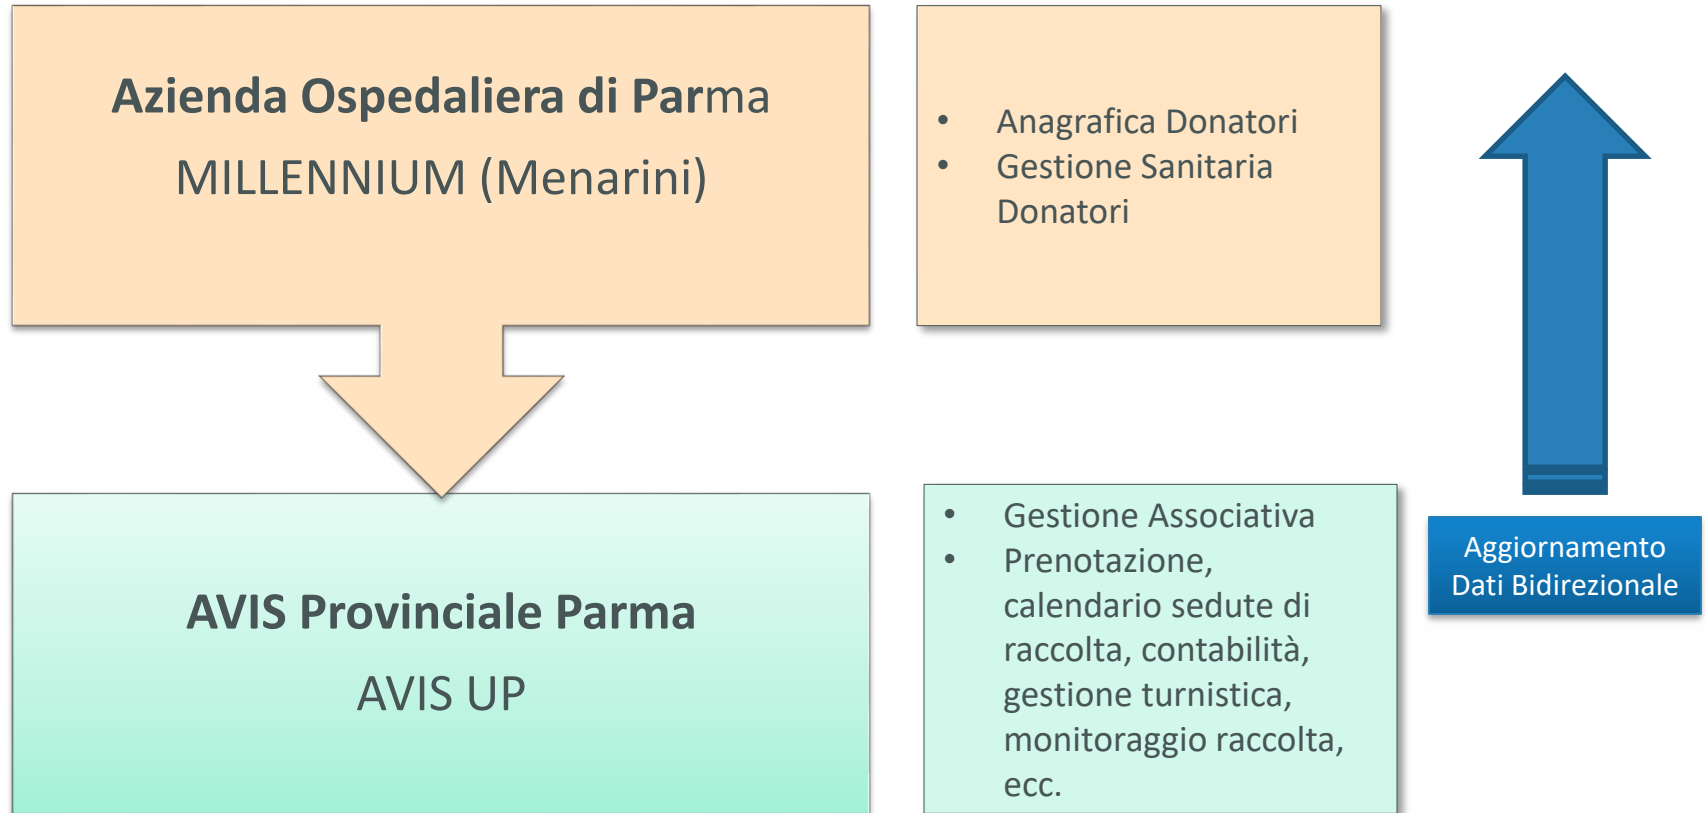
Azienda Ospedaliera di Parma
MILLENNIUM (Menarini)

• Anagrafica Donatori
• Gestione Sanitaria Donatori

AVIS Provinciale Parma
AVIS UP

• Gestione Associativa
• Prenotazione, calendario sedute di raccolta, contabilità, gestione turnistica, monitoraggio raccolta, ecc.

Aggiornamento Dati Bidirezionale